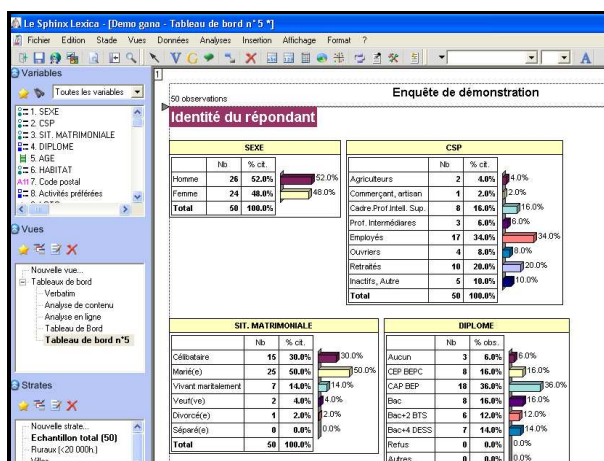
Le Sphinx Lexica - [Demo gana - Tableau de bord n°5 *]

Fichier Edition Stade Vues Données Analyses Insertion Affichage Format ?

Variables

Toutes les variables

1. SEXE
2. CSP
3. SIT. MATRIMONIALE
4. DIPLOME
5. AGE
6. HABITAT
7. Code postal
8. Activités préférées

Vues

Nouvelle vue...
Tableaux de bord
Verbatim
Analyse de contenu
Analyse en ligne
Tableau de Bord
Tableau de bord n°5

Strates

Nouvelle strate...
Echantillon total (50)
Ruraux (<20 000h.)

1

50 observations

Enquête de démonstration

Identité du répondant

SEXE

| | Nb | % cit. | |
|---|---|---|---|
| Homme | 26 | 52.0% | 52.0% |
| Femme | 24 | 48.0% | 48.0% |
| Total | 50 | 100.0% | |

CSP

| | Nb | % cit. | |
|---|---|---|---|
| Agriculteurs | 2 | 4.0% | 4.0% |
| Commerçant, artisan | 1 | 2.0% | 2.0% |
| Cadre.Prof.Intell. Sup. | 8 | 16.0% | 16.0% |
| Prof. Intermédiaires | 3 | 6.0% | 6.0% |
| Employés | 17 | 34.0% | 34.0% |
| Ouvriers | 4 | 8.0% | 8.0% |
| Retraités | 10 | 20.0% | 20.0% |
| Inactifs, Autre | 5 | 10.0% | 10.0% |
| Total | 50 | 100.0% | |

SIT. MATRIMONIALE

| | Nb | % cit. | |
|---|---|---|---|
| Célibataire | 15 | 30.0% | 30.0% |
| Marié(e) | 25 | 50.0% | 50.0% |
| Vivant maritalement | 7 | 14.0% | 14.0% |
| Veuf(ve) | 2 | 4.0% | 4.0% |
| Divorcé(e) | 1 | 2.0% | 2.0% |
| Séparé(e) | 0 | 0.0% | 0.0% |
| Total | 50 | 100.0% | |

DIPLOME

| | Nb | % obs. | |
|---|---|---|---|
| Aucun | 3 | 6.0% | 6.0% |
| CEP BEPC | 8 | 16.0% | 16.0% |
| CAP BEP | 18 | 36.0% | 36.0% |
| Bac | 8 | 16.0% | 16.0% |
| Bac+2 BTS | 6 | 12.0% | 12.0% |
| Bac+4 DESS | 7 | 14.0% | 14.0% |
| Refus | 0 | 0.0% | 0.0% |
| Autres | 0 | 0.0% | 0.0% |